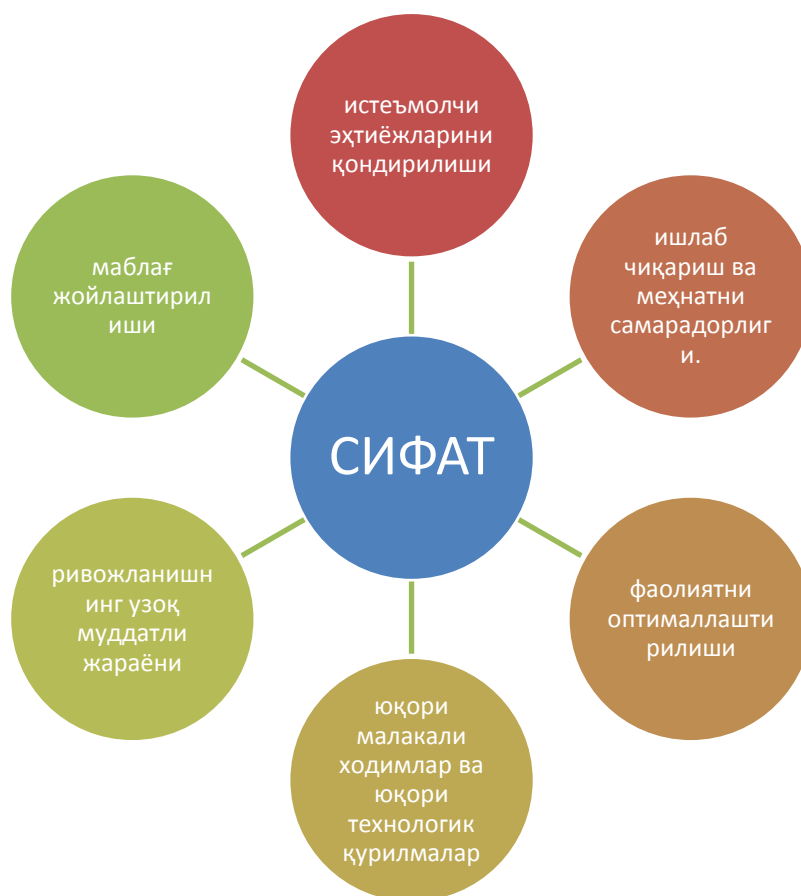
истеъмолчи эҳтиёжларини қондирилиши

ишлаб чиқариш ва меҳнатни самарадорлиги.

мablaғ жойлаштирилиши

СИФАТ

ривожланишнинг узоқ муддатли жараёни

фаолиятни оптималлаштирилиши

юқори малакали ходимлар ва юқори технологик қурилмалар